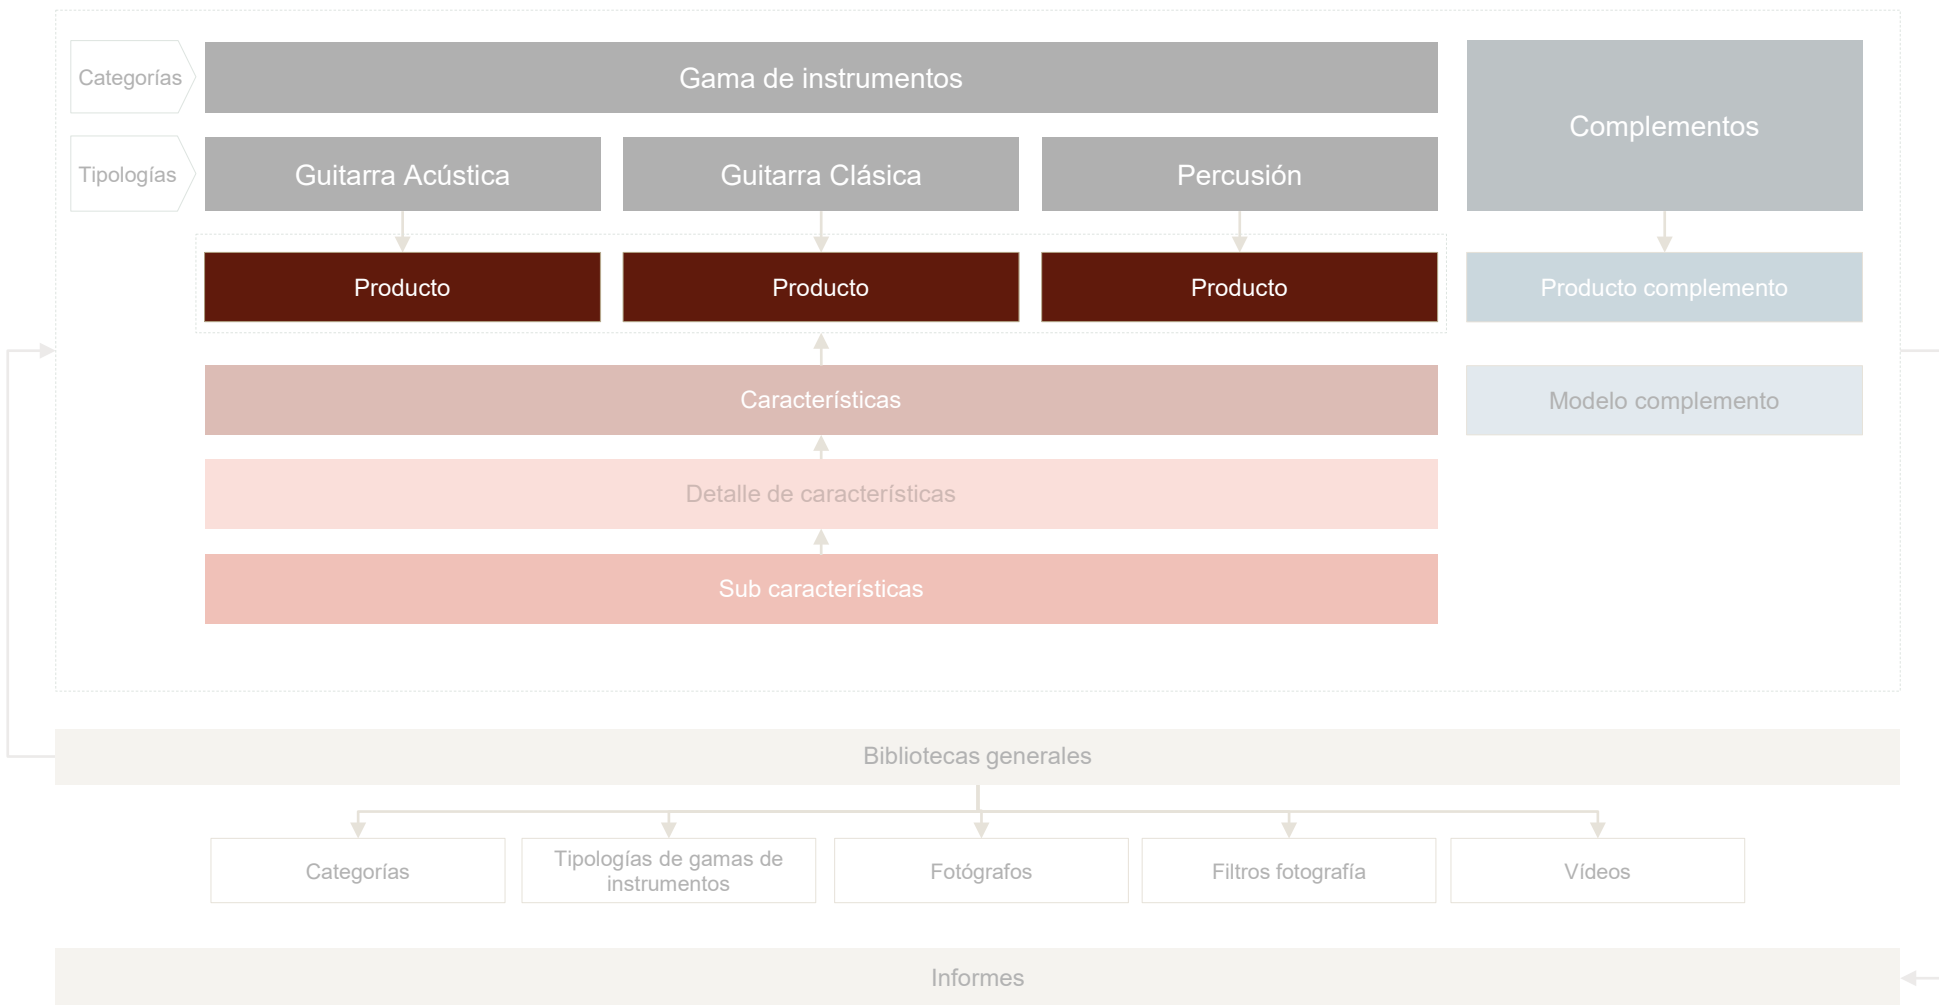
Categorías

Gama de instrumentos

Complementos

Tipologías

Guitarra Acústica

Guitarra Clásica

Percusión

Producto

Producto

Producto

Producto complemento

Características

Modelo complemento

Detalle de características

Sub características

Bibliotecas generales

Categorías

Tipologías de gamas de instrumentos

Fotógrafos

Filtros fotografía

Vídeos

Informes